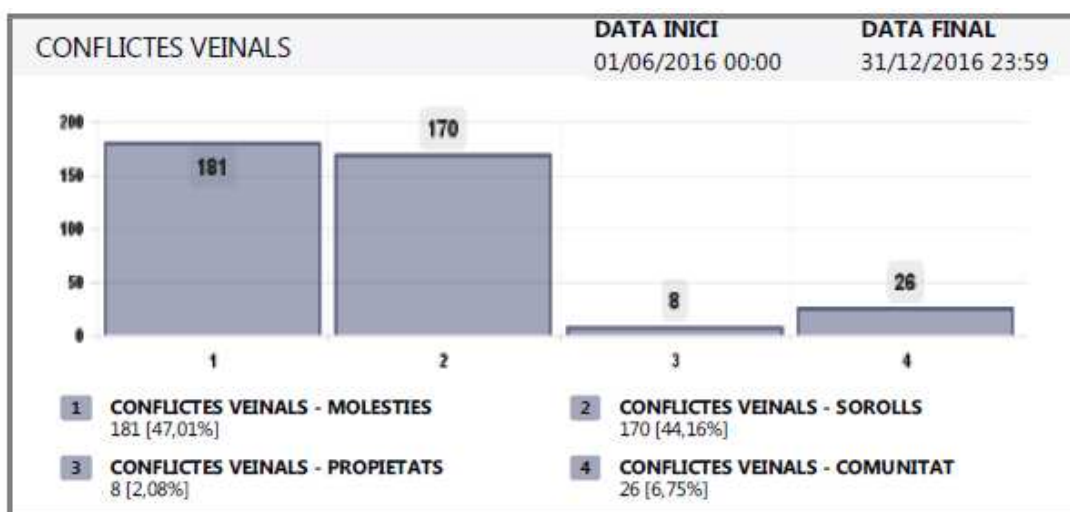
CONFLICTES VEINALS

DATA INICI
01/06/2016 00:00

DATA FINAL
31/12/2016 23:59

200
150
100
50
0

181
170
8
26

1
2
3
4

1 CONFLICTES VEINALS - MOLESTIES
181 [47,01%]

2 CONFLICTES VEINALS - SOROLLS
170 [44,16%]

3 CONFLICTES VEINALS - PROPIETATS
8 [2,08%]

4 CONFLICTES VEINALS - COMUNITAT
26 [6,75%]